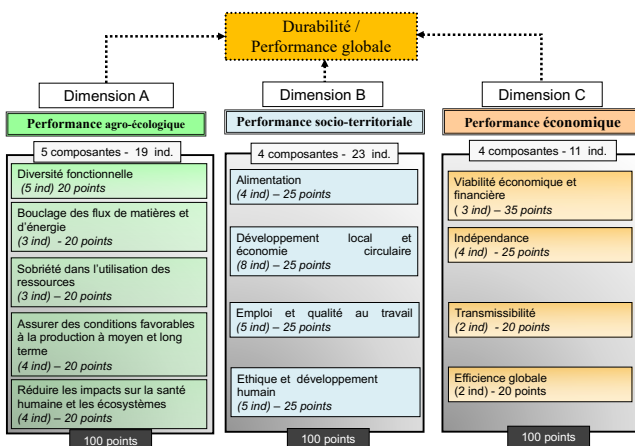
Durabilité / Performance globale

Dimension A

Performance agro-écologique

5 composantes - 19 ind.

Diversité fonctionnelle
(5 ind) 20 points

Bouclage des flux de matières et d'énergie
(3 ind) - 20 points

Sobriété dans l'utilisation des ressources
(3 ind) – 20 points

Assurer des conditions favorables à la production à moyen et long terme
(4 ind) – 20 points

Réduire les impacts sur la santé humaine et les écosystèmes
(4 ind) – 20 points

100 points

Dimension B

Performance socio-territoriale

4 composantes - 23 ind.

Alimentation
(4 ind) – 25 points

Développement local et économie circulaire
(8 ind) – 25 points

Emploi et qualité au travail
(5 ind) – 25 points

Ethique et développement humain
(5 ind) – 25 points

100 points

Dimension C

Performance économique

4 composantes - 11 ind.

Viabilité économique et financière
( 3 ind) – 35 points

Indépendance
(4 ind) - 25 points

Transmissibilité
(2 ind) – 20 points

Efficience globale
(2 ind) - 20 points

100 points